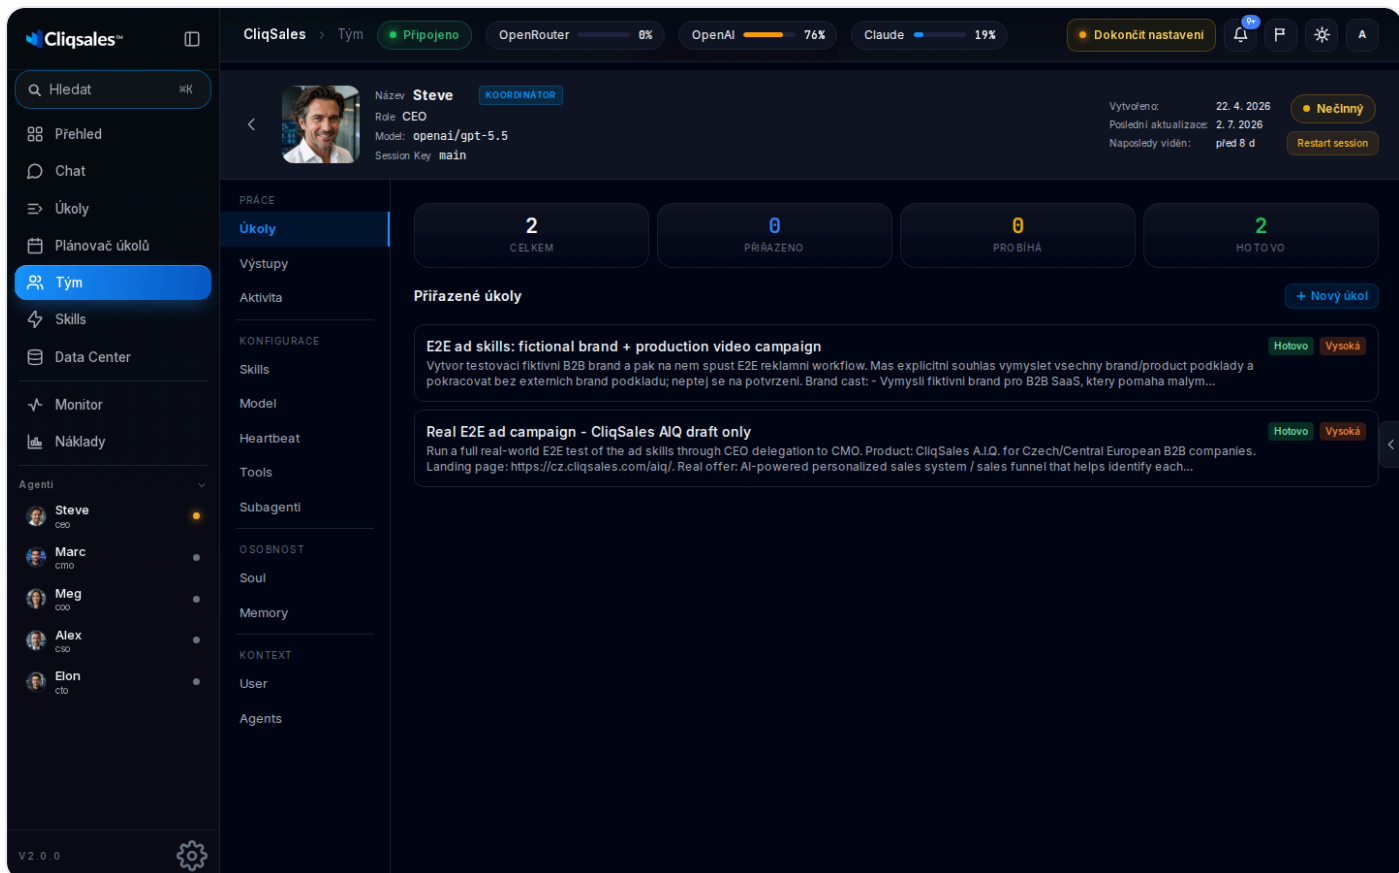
Cliqsales™

Hledat ⌘K

Přehled
Chat
Úkoly
Plánovač úkolů
Tým
Skills
Data Center

Monitor
Náklady

Agenti
Steve
ceo
Marc
cmo
Meg
coo
Alex
cso
Elon
cto

V2.0.0

CliqSales > Tým
Připojeno
OpenRouter 0%
OpenAI 76%
Claude 19%
Dokončit nastavení
9+
A

Název Steve KOORDINÁTOR
Role CEO
Model: openai/gpt-5.5
Session Key main

Vytvořeno: 22. 4. 2026
Poslední aktualizace: 2. 7. 2026
Naposledy viděn: před 8 d
Nečinný
Restart session

PRÁCE
Úkoly
Výstupy
Aktivita
KONFIGURACE
Skills
Model
Heartbeat
Tools
Subagenti
OSOBNOST
Soul
Memory
KONTEXT
User
Agents

| 2 | 0 | 0 | 2 |
|---|---|---|---|
| CELKEM | PŘIŘAZENO | PROBÍHÁ | HOTOVO |

Přiřazené úkoly
+ Nový úkol

E2E ad skills: fictional brand + production video campaign
Hotovo Vysoká
Vytvor testovaci fiktivni B2B brand a pak na nem spust E2E reklamni workflow. Mas explicitni souhlas vymyslet vsechny brand/product podklady a pokracovat bez externich brand podkladu; neptej se na potvrzeni. Brand cast: - Vymysli fiktivni brand pro B2B SaaS, ktery pomaha malym...

Real E2E ad campaign - CliqSales AIQ draft only
Hotovo Vysoká
Run a full real-world E2E test of the ad skills through CEO delegation to CMO. Product: CliqSales A.I.Q. for Czech/Central European B2B companies. Landing page: https://cz.cliqsales.com/aiq/. Real offer: AI-powered personalized sales system / sales funnel that helps identify each...